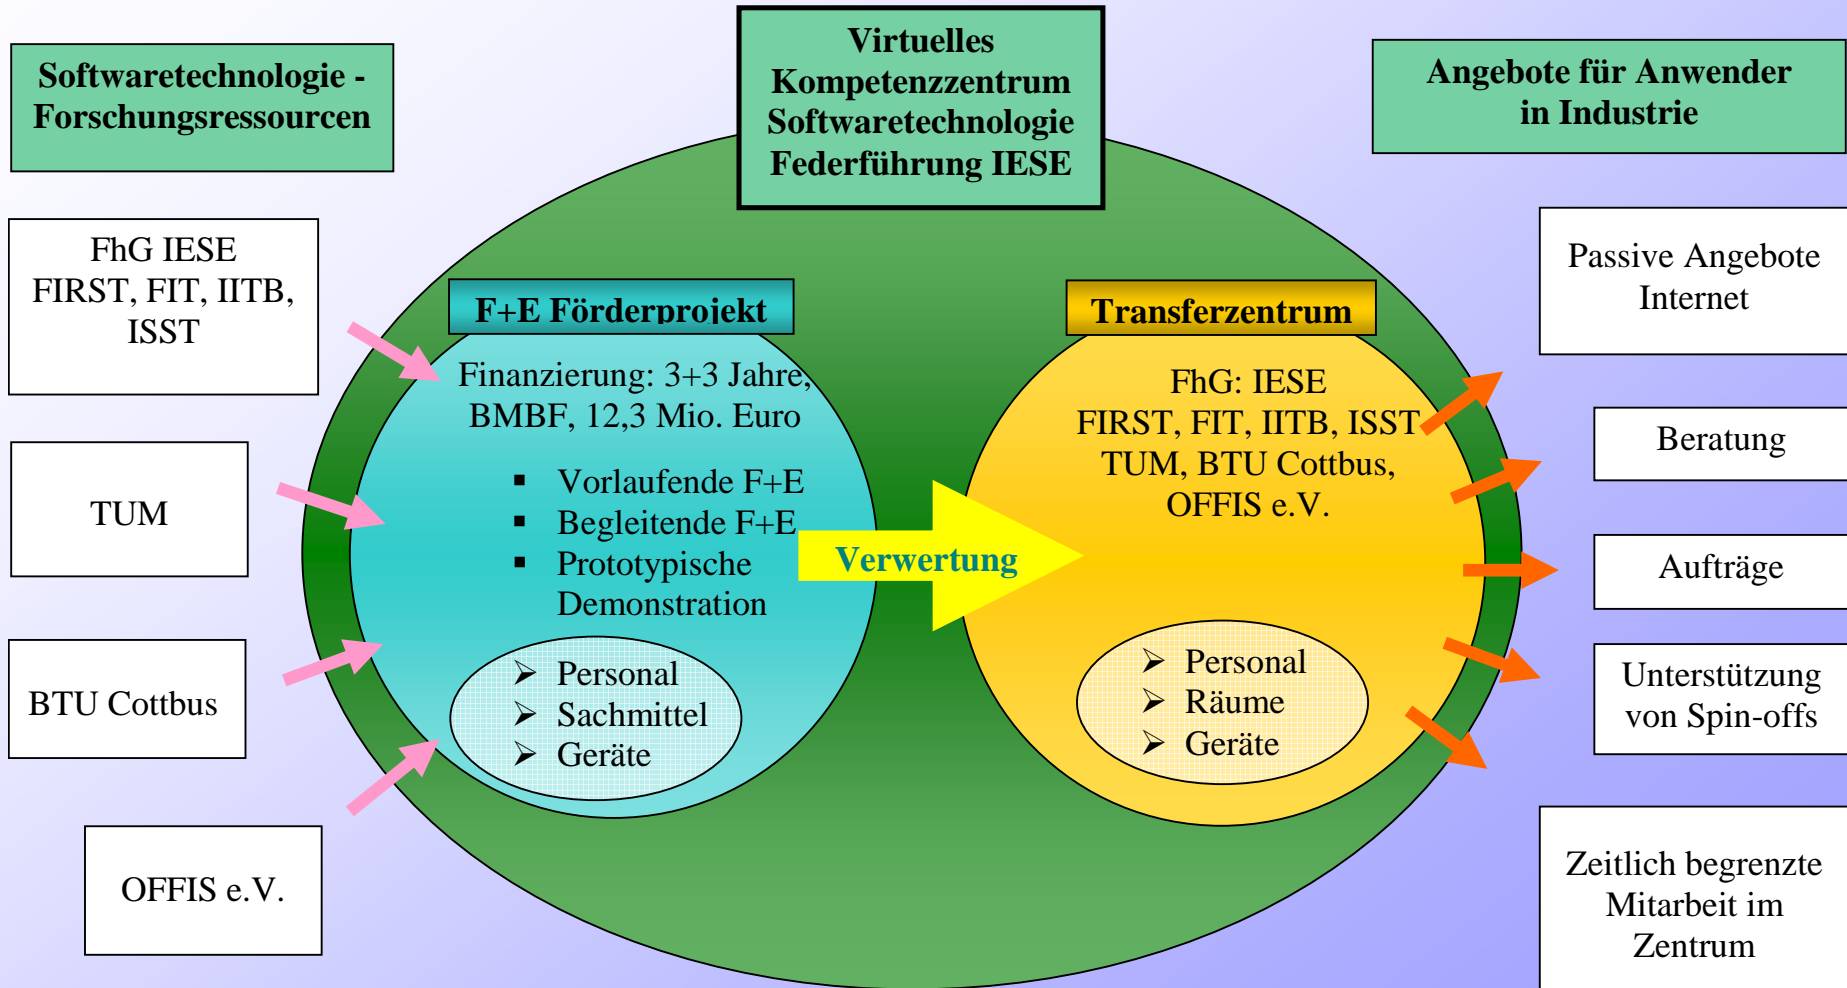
Softwaretechnologie - Forschungsressourcen

Virtuelles Kompetenzzentrum Softwaretechnologie Federführung IESE

Angebote für Anwender in Industrie

FhG IESE
FIRST, FIT, IITB, ISST

TUM

BTU Cottbus

OFFIS e.V.

F+E Förderprojekt

Finanzierung: 3+3 Jahre, BMBF, 12,3 Mio. Euro

- Vorlaufende F+E
- Begleitende F+E
- Prototypische Demonstration

- Personal
- Sachmittel
- Geräte

Verwertung

Transferzentrum

FhG: IESE
FIRST, FIT, IITB, ISST
TUM, BTU Cottbus, OFFIS e.V.

- Personal
- Räume
- Geräte

Passive Angebote Internet

Beratung

Aufträge

Unterstützung von Spin-offs

Zeitlich begrenzte Mitarbeit im Zentrum